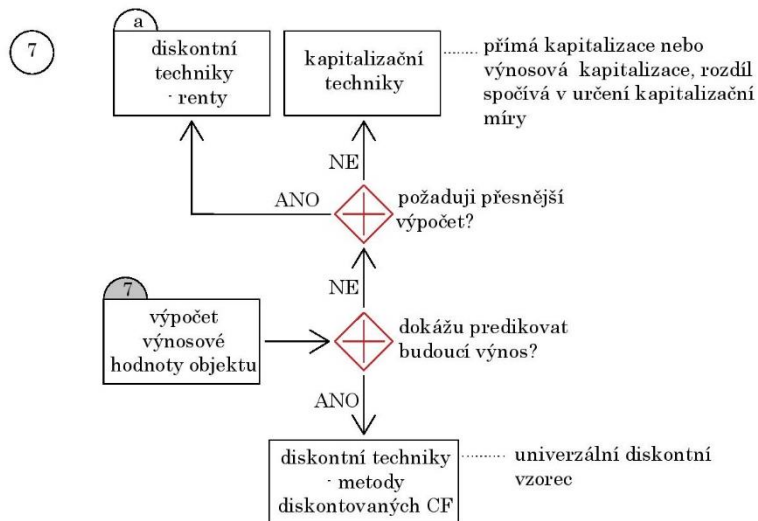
7

a

diskontní techniky - renty

kapitalizační techniky

přímá kapitalizace nebo výnosová kapitalizace, rozdíl spočívá v určení kapitalizační míry

NE

ANO

požaduji přesnější výpočet?

NE

7

výpočet výnosové hodnoty objektu

dokážu predikovat budoucí výnos?

ANO

diskontní techniky - metody diskontovaných CF

univerzální diskontní vzorec